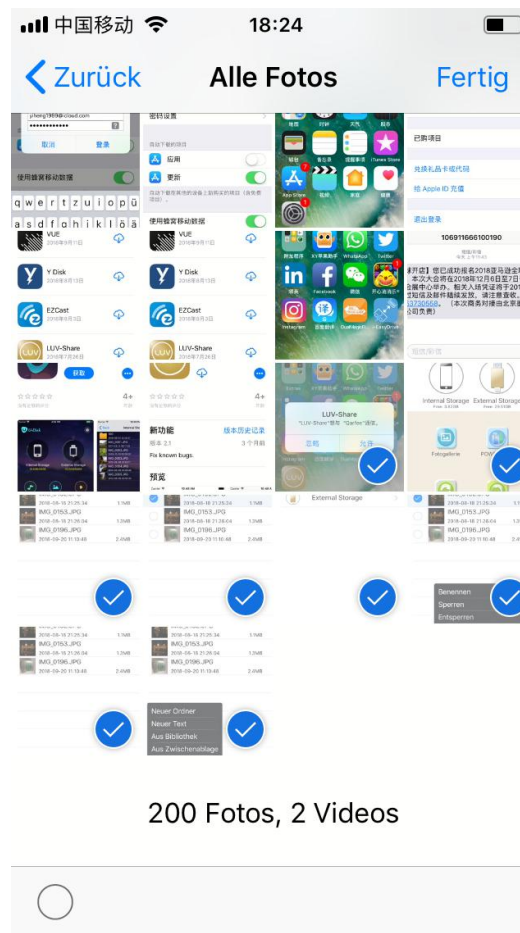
中国移动 18:24

Zurück Alle Fotos Fertig

取消 登录

使用蜂窝移动数据

密码设置

应用

更新

使用蜂窝移动数据

VUE

Y Disk

EZCast

LUV-Share

获取

4+

Y Disk

EZCast

LUV-Share

新功能

版本历史记录

Fix known bugs.

预览

IMG_0153.JPG

IMG_0196.JPG

已购项目

兑换礼品卡或代码

用 Apple ID 充值

退出登录

106911666100190

LUV-Share

允许

External Storage

Internal Storage

External Storage

Benennen

Sperren

Entsperren

IMG_0153.JPG

IMG_0196.JPG

Neuer Ordner

Neuer Text

Aus Bibliothek

Aus Zwischenablage

200 Fotos, 2 Videos